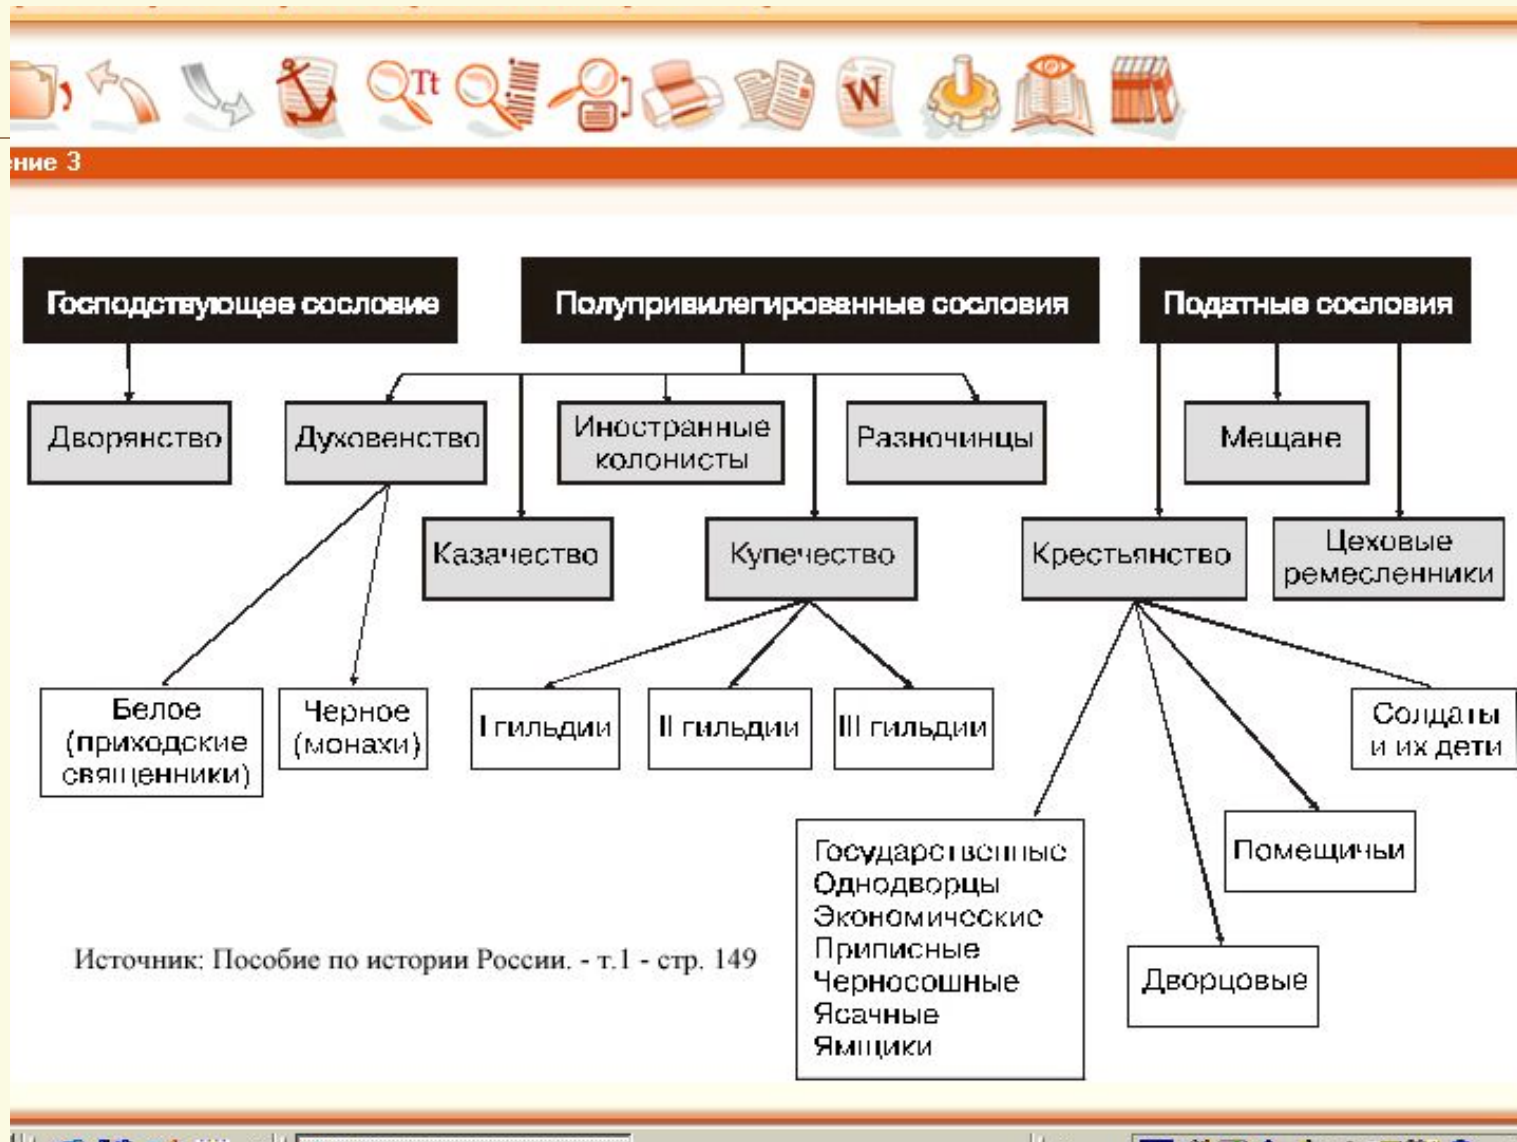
ние 3

Господствующее сословие

Полупривилегированные сословия

Податные сословия

Дворянство

Духовенство

Иностранные колонисты

Разночинцы

Мещане

Казачество

Купечество

Крестьянство

Цеховые ремесленники

Белое (приходские священники)

Черное (монахи)

I гильдии

II гильдии

III гильдии

Солдаты и их дети

Помещичьи

Государственные
Однодворцы
Экономические
Приписные
Черносошные
Ясачные
Ямщики

Дворцовые

Источник: Пособие по истории России. - т.1 - стр. 149